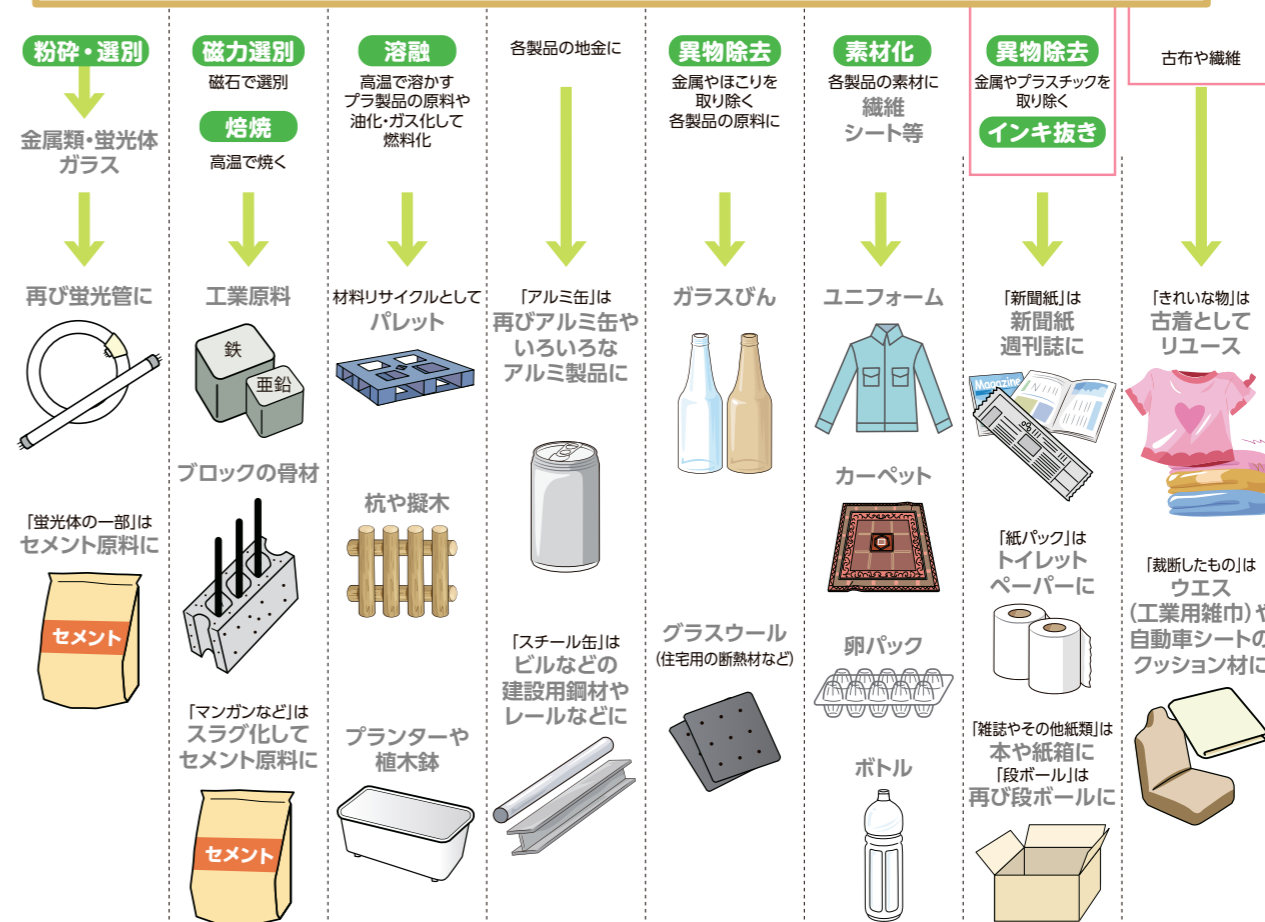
粉砕・選別
金属類・蛍光体
ガラス
再び蛍光管に
「蛍光体の一部」は
セメント原料に
セメント

磁力選別
磁石で選別
焙焼
高温で焼く
工業原料
鉄
亜鉛
ブロックの骨材
「マンガンなど」は
スラグ化して
セメント原料に
セメント

溶融
高温で溶かす
プラ製品の原料や
油化・ガス化して
燃料化
材料リサイクルとして
パレット
杭や擬木
プランターや
植木鉢

各製品の地金に
「アルミ缶」は
再びアルミ缶や
いろいろな
アルミ製品に
「スチール缶」は
ビルなどの
建設用鋼材や
レールなどに

異物除去
金属やほこりを
取り除く
各製品の原料に
ガラスびん
グラスウール
(住宅用の断熱材など)

素材化
各製品の素材に
繊維
シート等
ユニフォーム
カーペット
卵パック
ボトル

異物除去
金属やプラスチックを
取り除く
インキ抜き
「新聞紙」は
新聞紙
週刊誌に
Magazine
「紙パック」は
トイレット
ペーパーに
「雑誌やその他紙類」は
本や紙箱に
「段ボール」は
再び段ボールに

古布や繊維
「きれいな物」は
古着として
リユース
「裁断したもの」は
ウエス
(工業用雑巾)や
自動車シートの
クッション材に